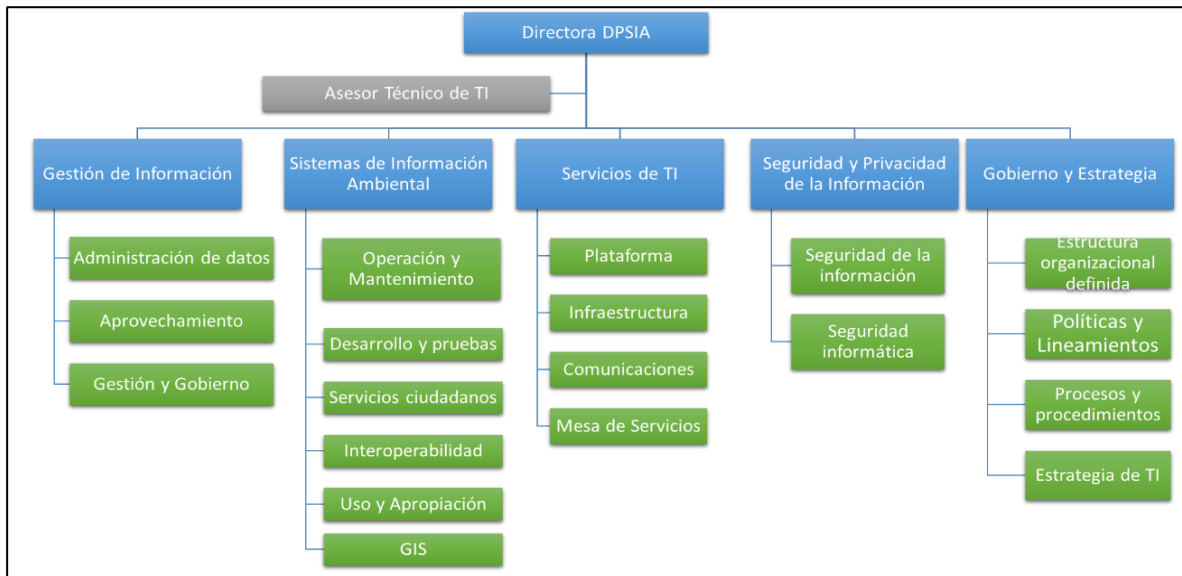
Directora DPSIA

Asesor Técnico de TI

Gestión de Información

Administración de datos

Aprovechamiento

Gestión y Gobierno

Sistemas de Información Ambiental

Operación y Mantenimiento

Desarrollo y pruebas

Servicios ciudadanos

Interoperabilidad

Uso y Apropiación

GIS

Servicios de TI

Plataforma

Infraestructura

Comunicaciones

Mesa de Servicios

Seguridad y Privacidad de la Información

Seguridad de la información

Seguridad informática

Gobierno y Estrategia

Estructura organizacional definida

Políticas y Lineamientos

Procesos y procedimientos

Estrategia de TI